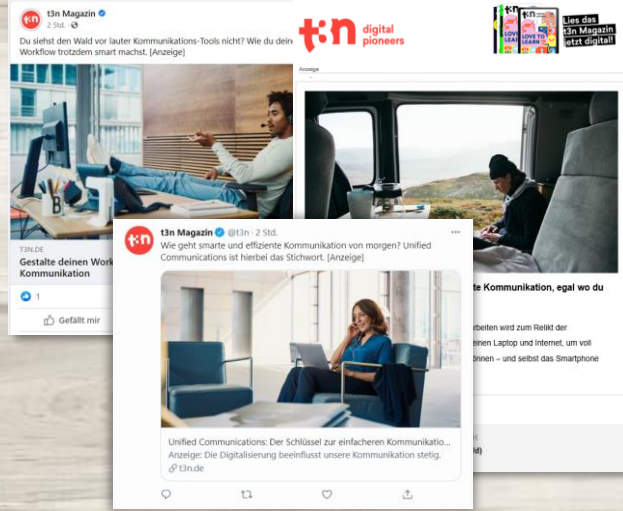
t3n Magazin
2 Std.
Du siehst den Wald vor lauter Kommunikations-Tools nicht? Wie du dein Workflow trotzdem smart machst. [Anzeige]

T3N.DE
Gestalte deinen Work Kommunikation

1

Gefällt mir

t3n digital pioneers

LOVE TO LEARN
LOVE TO LEARN
Lies das t3n Magazin jetzt digital!

Anzeige

te Kommunikation, egal wo du

rbeiten wird zum Relikt der
einen Laptop und Internet, um voll
önnen – und selbst das Smartphone

t3n Magazin @t3n · 2 Std.
Wie geht smarte und effiziente Kommunikation von morgen? Unified Communications ist hierbei das Stichwort. [Anzeige]

Unified Communications: Der Schlüssel zur einfacheren Kommunikatio...
Anzeige: Die Digitalisierung beeinflusst unsere Kommunikation stetig.
t3n.de